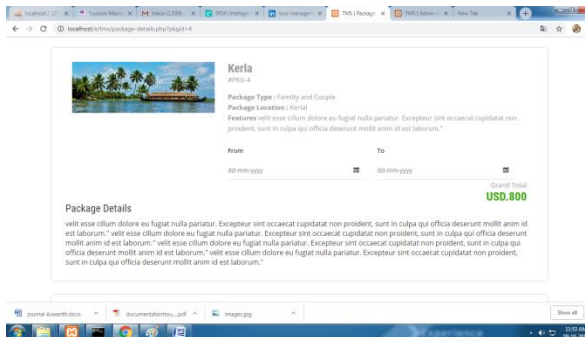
localhost / 127 | Tourism Manag | Inbox (1,038) | (PDF) Intelligen | tour managem | TMS | Package | TMS | Admin | New Tab

localhost/tms/package-details.php?pkgid=4

Kerla
#PKG-4

Package Type : Familly and Couple
Package Location : Kerla
Features velit esse cillum dolore eu fugiat nulla pariatur. Excepteur sint occaecat cupidatat non proident, sunt in culpa qui officia deserunt mollit anim id est laborum."

From
dd-mm-yyyy

To
dd-mm-yyyy

Grand Total
USD.800

Package Details

velit esse cillum dolore eu fugiat nulla pariatur. Excepteur sint occaecat cupidatat non proident, sunt in culpa qui officia deserunt mollit anim id est laborum." velit esse cillum dolore eu fugiat nulla pariatur. Excepteur sint occaecat cupidatat non proident, sunt in culpa qui officia deserunt mollit anim id est laborum." velit esse cillum dolore eu fugiat nulla pariatur. Excepteur sint occaecat cupidatat non proident, sunt in culpa qui officia deserunt mollit anim id est laborum." velit esse cillum dolore eu fugiat nulla pariatur. Excepteur sint occaecat cupidatat non proident, sunt in culpa qui officia deserunt mollit anim id est laborum."

journal Aswanth.docx | documentationtou....pdf | images.jpg | Show all

11:53 AM
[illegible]